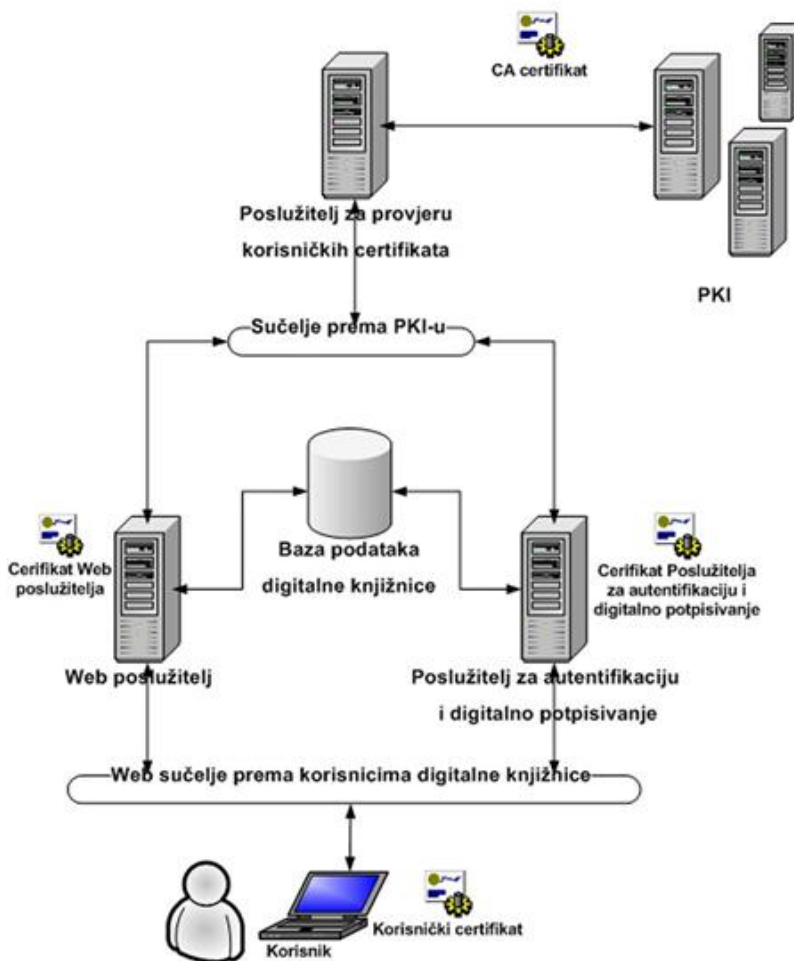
CA certifikat

Poslužitelj za provjeru korisničkih certifikata

PKI

Sučelje prema PKI-u

Cerifikat Web poslužitelja

Baza podataka digitalne knjižnice

Cerifikat Poslužitelja za autentifikaciju i digitalno potpisivanje

Web poslužitelj

Poslužitelj za autentifikaciju i digitalno potpisivanje

Web sučelje prema korisnicima digitalne knjižnice

Korisnički certifikat

Korisnik